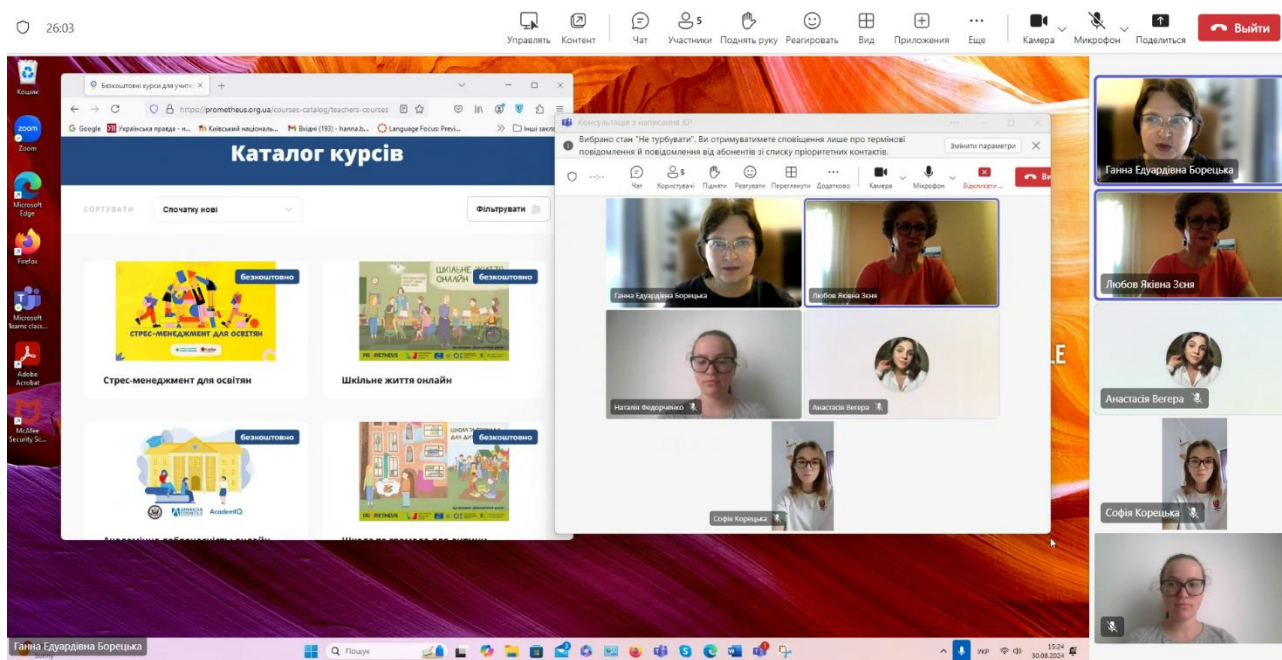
26:03

Управлять Контент Чат 5 Учасники Підняти руку Реагировать Вид Приложения Еще Камера Микрофон Поделиться Выйти

Кошик
Zoom
Microsoft Edge
Firefox
Microsoft Teams class...
Adobe Acrobat
McAfee Security Sc...

Безкоштовні курси для учите ×
https://prometheus.org.ua/courses-catalog/teachers-courses
Google Українська правда - н... Київський національ... Вхідні (193) - hanna.b... Language Focus: Previ... Інші закл

Каталог курсів

СОРТУВАТИ Спочатку нові Фільтрувати

безкоштовно
СТРЕС-МЕНЕДЖМЕНТ ДЛЯ ОСВІТЯН
Стрес-менеджмент для освітян

безкоштовно
ШКІЛЬНЕ ЖИТТЯ ОНЛАЙН
PROMETHEUS
Шкільне життя онлайн

безкоштовно
AMERICAN COUNCILS AcademIQ

безкоштовно
PROMETHEUS

Консультація з написання КР
Вибрано стан "Не турбувати". Ви отримуватимете сповіщення лише про термінові повідомлення й повідомлення від абонентів зі списку пріоритетних контактів.
Змінити параметри
Чат 5 Користувачі Підняти Реагувати Переглянути Додатково Камера Мікрофон Відключити... Ви

Ганна Едуардівна Борецька
Любов Яківна Зєня
Наталія Федорченко
Анастасія Вегера
Софія Корецька

Ганна Едуардівна Борецька
Любов Яківна Зєня
Анастасія Вегера
Софія Корецька

Ганна Едуардівна Борецька
Пошук
УКР 15:24 30.08.2024